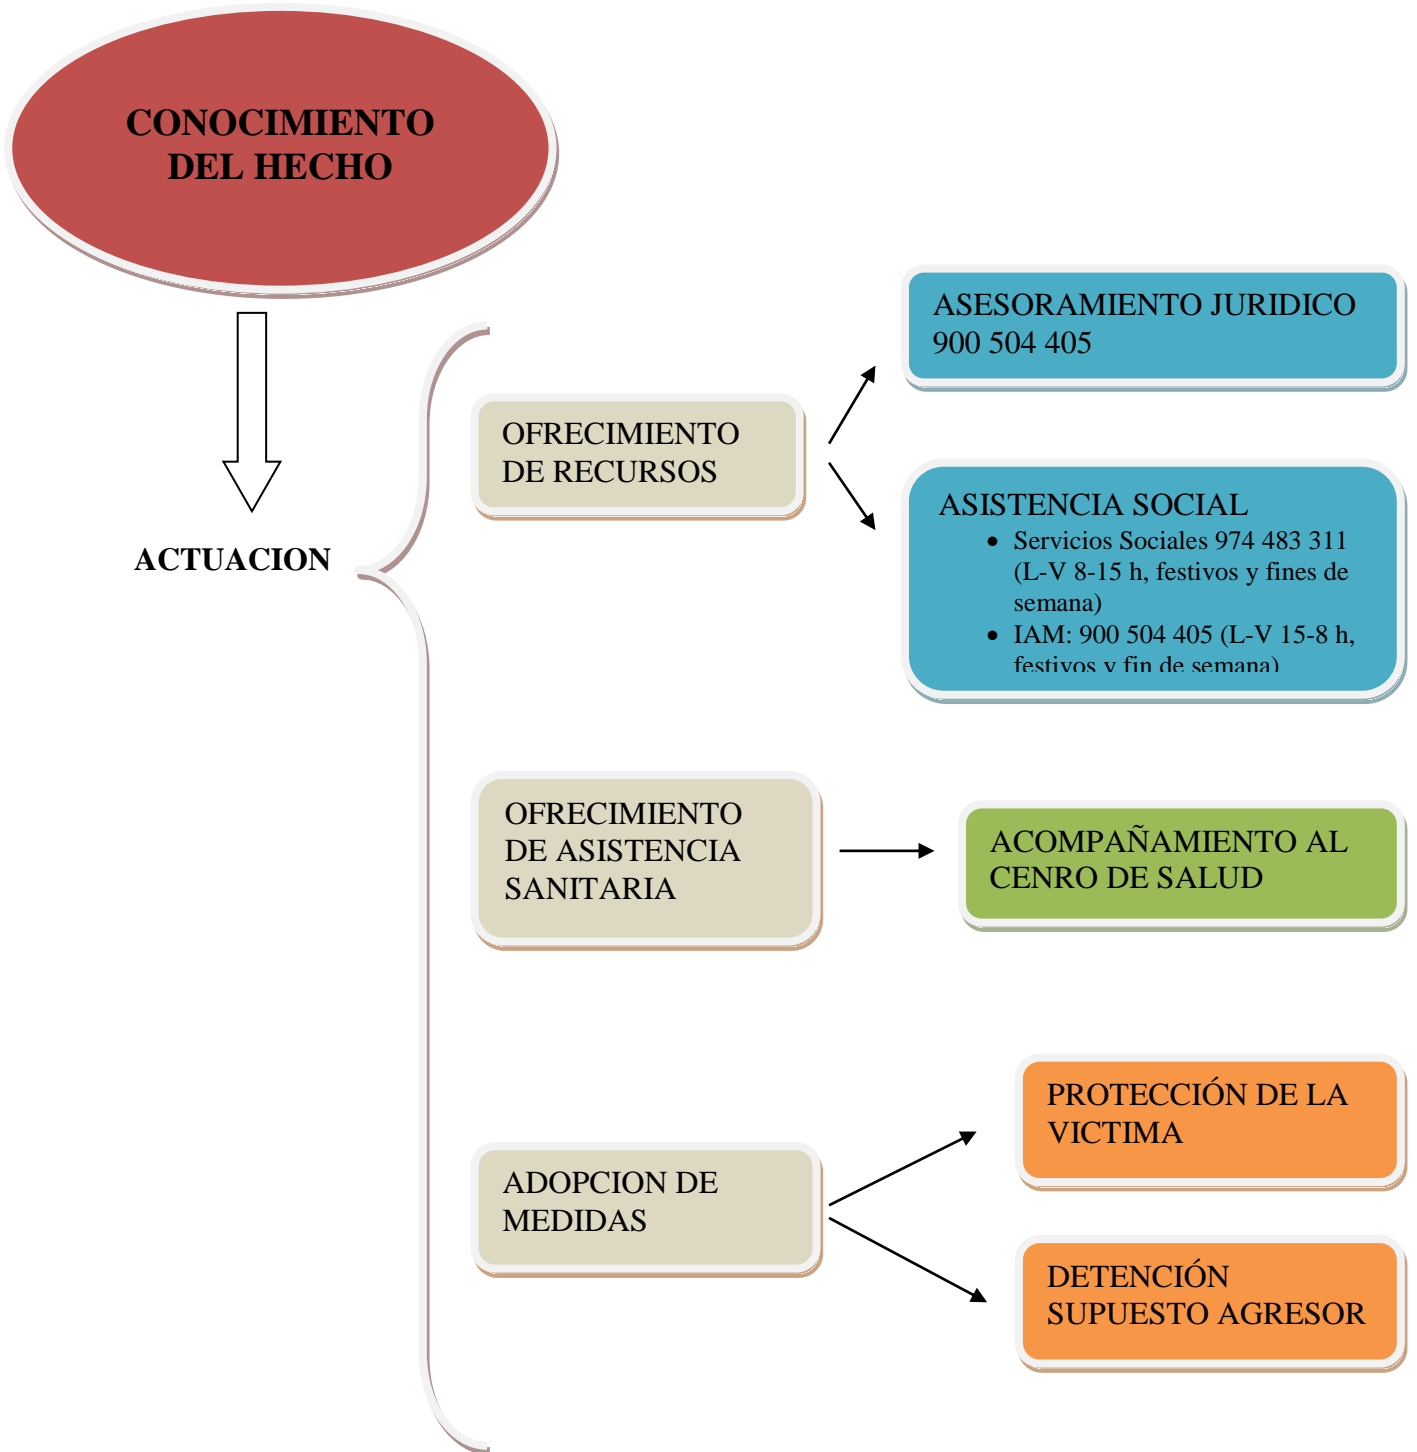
CONOCIMIENTO DEL HECHO

ACTUACION

OFRECIMIENTO DE RECURSOS

ASESORAMIENTO JURIDICO 900 504 405

ASISTENCIA SOCIAL
- Servicios Sociales 974 483 311 (L-V 8-15 h, festivos y fines de semana)
- IAM: 900 504 405 (L-V 15-8 h, festivos y fin de semana)

OFRECIMIENTO DE ASISTENCIA SANITARIA

ACOMPAÑAMIENTO AL CENRO DE SALUD

ADOPCION DE MEDIDAS

PROTECCIÓN DE LA VICTIMA

DETENCIÓN SUPUESTO AGRESOR